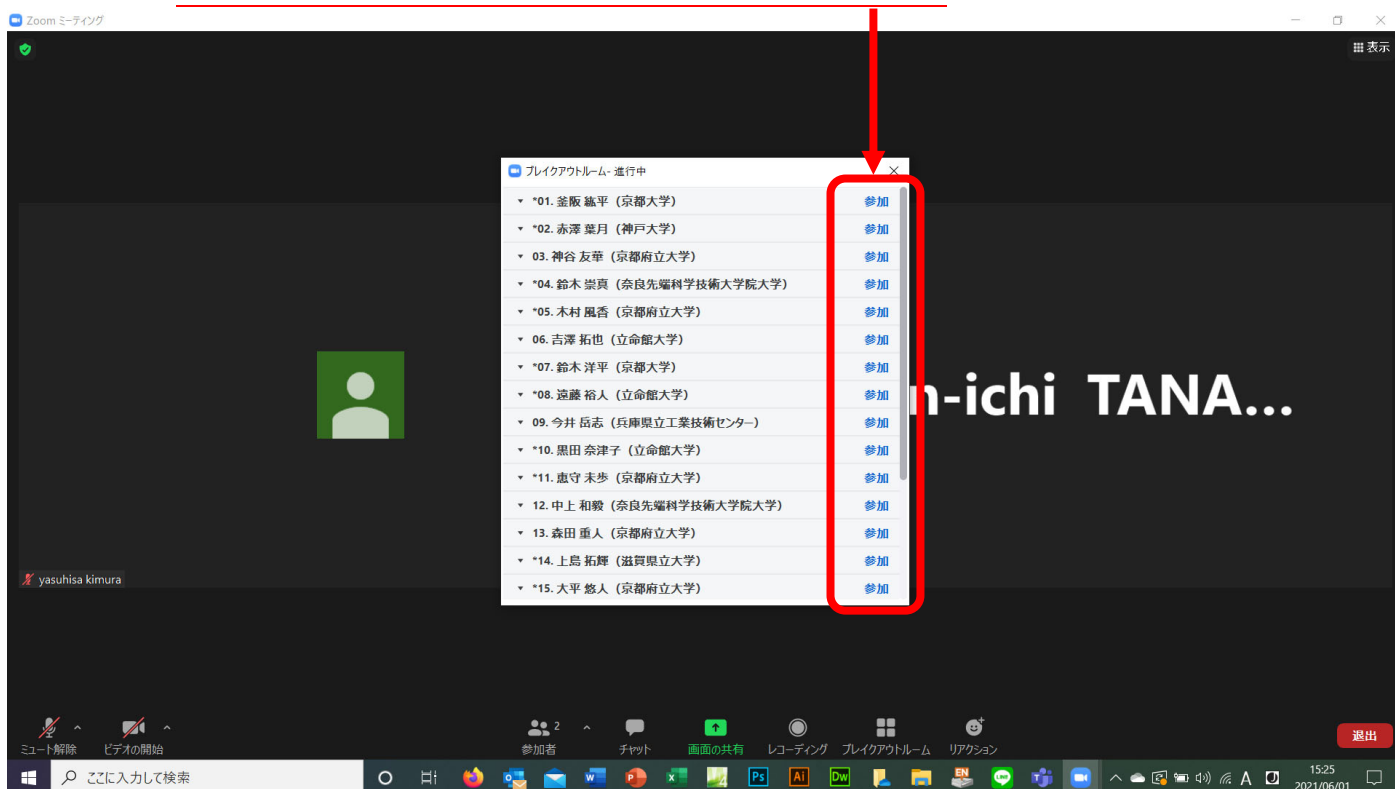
Zoom ミーティング

表示

ブレイクアウトルーム- 進行中

*01. 釜阪 紘平（京都大学） 参加
*02. 赤澤 葉月（神戸大学） 参加
03. 神谷 友華（京都府立大学） 参加
*04. 鈴木 崇真（奈良先端科学技術大学院大学） 参加
*05. 木村 風香（京都府立大学） 参加
06. 吉澤 拓也（立命館大学） 参加
*07. 鈴木 洋平（京都大学） 参加
*08. 遠藤 裕人（立命館大学） 参加
09. 今井 岳志（兵庫県立工業技術センター） 参加
*10. 黒田 奈津子（立命館大学） 参加
*11. 恵守 未歩（京都府立大学） 参加
12. 中上 和毅（奈良先端科学技術大学院大学） 参加
13. 森田 重人（京都府立大学） 参加
*14. 上島 拓輝（滋賀県立大学） 参加
*15. 大平 悠人（京都府立大学） 参加

n-ichi TANA...

yasuhisa kimura

ミュート解除 ビデオの開始 2 参加者 チャット 画面の共有 レコーディング ブレイクアウトルーム リアクション 退出

ここに入力して検索

Ps Ai Dw EN A 15:25 2021/06/01